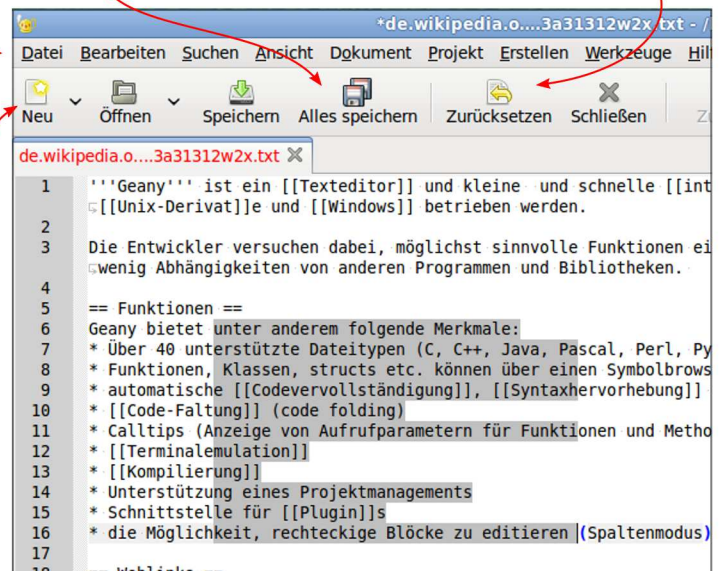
*de.wikipedia.o....3a31312w2x.txt - 

Datei Bearbeiten Suchen Ansicht Dokument Projekt Erstellen Werkzeuge Hil

Neu Öffnen Speichern Alles speichern Zurücksetzen Schließen

de.wikipedia.o....3a31312w2x.txt

1 '''Geany''' ist ein [[Texteditor]] und kleine und schnelle [[int
[[Unix-Derivat]]e und [[Windows]] betrieben werden.
2
3 Die Entwickler versuchen dabei, möglichst sinnvolle Funktionen ei
wenig Abhängigkeiten von anderen Programmen und Bibliotheken.
4
5 == Funktionen ==
6 Geany bietet unter anderem folgende Merkmale:
7 * Über 40 unterstützte Dateitypen (C, C++, Java, Pascal, Perl, Py
8 * Funktionen, Klassen, structs etc. können über einen Symbolbrows
9 * automatische [[Codevervollständigung]], [[Syntaxhervorhebung]]
10 * [[Code-Faltung]] (code folding)
11 * Calltips (Anzeige von Aufrufparametern für Funktionen und Metho
12 * [[Terminalemulation]]
13 * [[Kompilierung]]
14 * Unterstützung eines Projektmanagements
15 * Schnittstelle für [[Plugin]]s
16 * die Möglichkeit, rechteckige Blöcke zu editieren (Spaltenmodus)
17